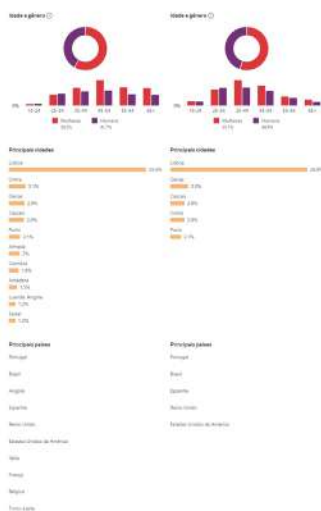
Idade e gênero ⓘ

0%

13-24 | 25-34 | 35-44 | 45-54 | 55-64 | 65+

Mulheres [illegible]% | Homens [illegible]%

Principais cidades

Lisboa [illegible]%

Sintra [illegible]%

Oeiras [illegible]%

Cascais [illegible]%

Porto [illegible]%

Amadora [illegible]%

Coimbra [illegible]%

Almada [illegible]%

Loures Angola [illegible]%

Seixal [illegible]%

Principais países

Portugal

Brasil

Angola

Espanha

Reino Unido

Estados Unidos da América

Itália

França

Bélgica

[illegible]

Idade e gênero ⓘ

0%

13-24 | 25-34 | 35-44 | 45-54 | 55-64 | 65+

Mulheres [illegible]% | Homens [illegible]%

Principais cidades

Lisboa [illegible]%

Oeiras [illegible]%

Cascais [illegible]%

Sintra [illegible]%

Amadora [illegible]%

Porto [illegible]%

Principais países

Portugal

Brasil

Espanha

Reino Unido

Estados Unidos da América